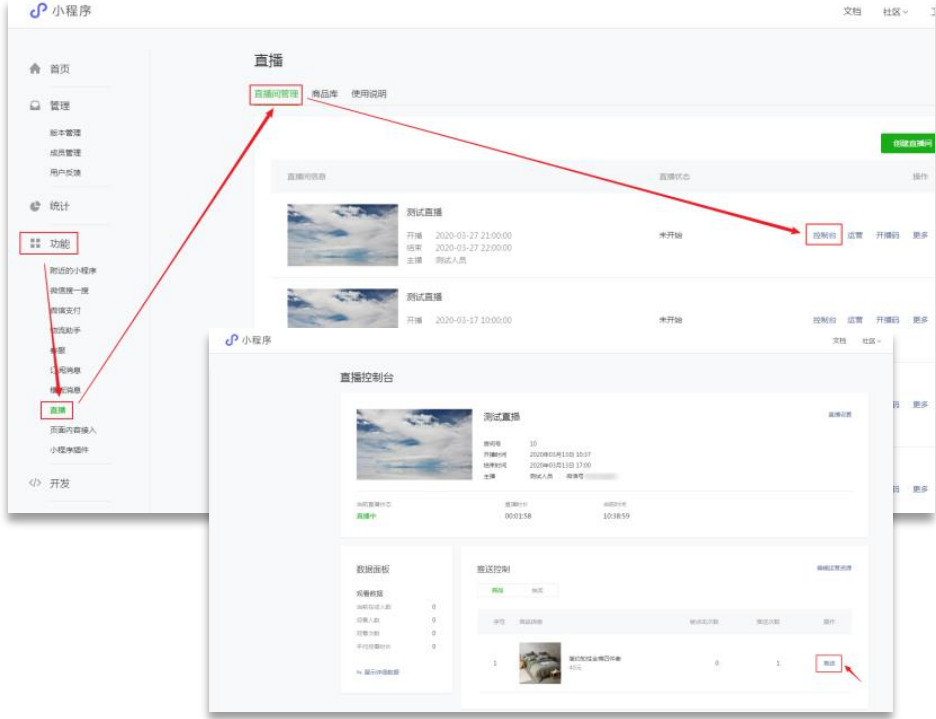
小程序

文档 社区

首页

管理

版本管理

成员管理

用户反馈

统计

功能

附近的小程序

微信搜一搜

微信支付

物流助手

客服

订阅消息

模板消息

直播

页面内容接入

小程序插件

开发

直播

直播间管理 商品库 使用说明

创建直播间

直播间信息 直播状态 操作

测试直播

开播 2020-03-27 21:00:00

结束 2020-03-27 22:00:00

主播 测试人员

未开始

控制台 运营 开播码 更多

测试直播

开播 2020-03-17 10:00:00

未开始

控制台 运营 开播码 更多

小程序

文档 社区

直播控制台

测试直播

直播设置

房间号 10

开播时间 2020年03月13日 10:37

结束时间 2020年03月13日 17:00

主播 测试人员 微信号 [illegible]

当前直播状态 直播中

直播时长 00:01:58

剩余时长 10:38:59

数据面板

观看数据

当前在线人数 0

观看人数 0

观看次数 0

平均观看时长 0

展示详细数据

推送控制

商品 消息

编辑运营资源

序号 商品信息 被点击次数 推送次数 操作

1 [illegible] 0 1 推送

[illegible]

更多

更多